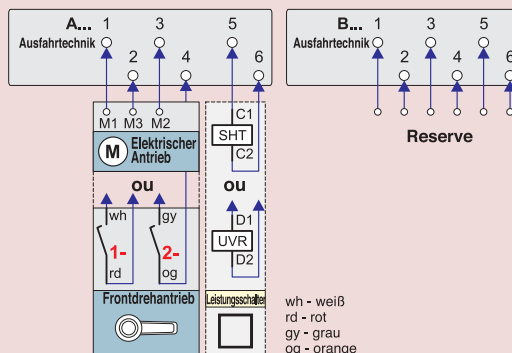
A...
Ausfahrtechnik
1
2
3
4
5
6

B...
Ausfahrtechnik
1
2
3
4
5
6

Reserve

M1 M3 M2
M
Elektrischer Antrieb
ou
wh
gy
1-
2-
rd
og
Frontdrehantrieb

C1
SHT
C2
ou
D1
UVR
D2
Leistungsschalter

wh - weiß
rd - rot
gy - grau
og - orange